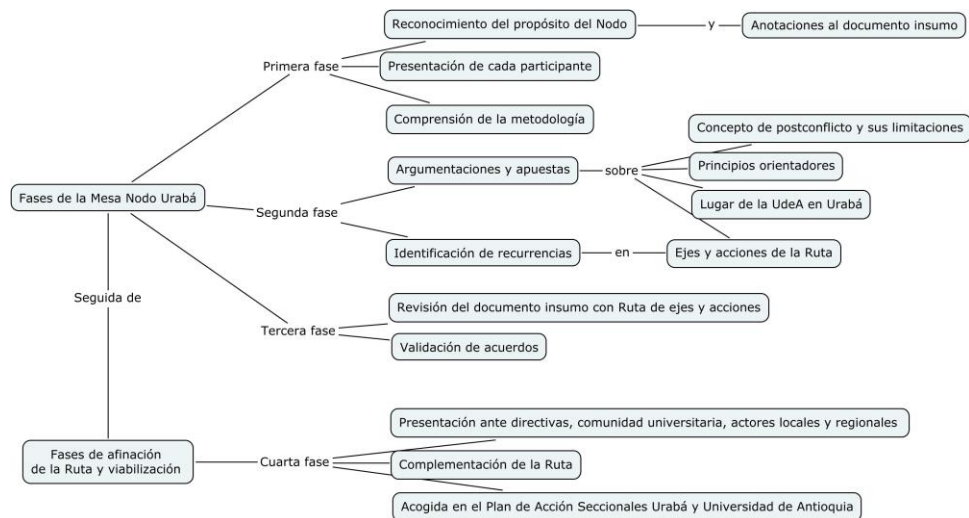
Fases de la Mesa Nodo Urabá

Primera fase

Reconocimiento del propósito del Nodo

y

Anotaciones al documento insumo

Presentación de cada participante

Comprensión de la metodología

Segunda fase

Argumentaciones y apuestas

sobre

Concepto de postconflicto y sus limitaciones

Principios orientadores

Lugar de la UdeA en Urabá

Identificación de recurrencias

en

Ejes y acciones de la Ruta

Tercera fase

Revisión del documento insumo con Ruta de ejes y acciones

Validación de acuerdos

Seguida de

Fases de afinación de la Ruta y viabilización

Cuarta fase

Presentación ante directivas, comunidad universitaria, actores locales y regionales

Complementación de la Ruta

Acogida en el Plan de Acción Seccionales Urabá y Universidad de Antioquia